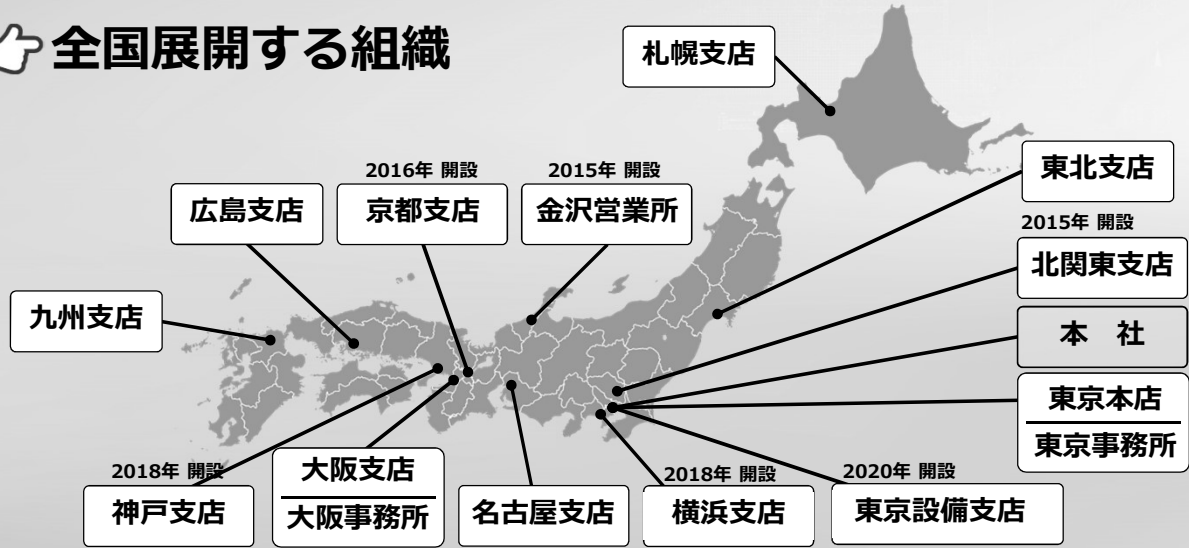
全国展開する組織

札幌支店

東北支店

2015年 開設
北関東支店

本　社

東京本店
東京事務所

2016年 開設
京都支店

2015年 開設
金沢営業所

広島支店

九州支店

2018年 開設
神戸支店

大阪支店
大阪事務所

名古屋支店

2018年 開設
横浜支店

2020年 開設
東京設備支店